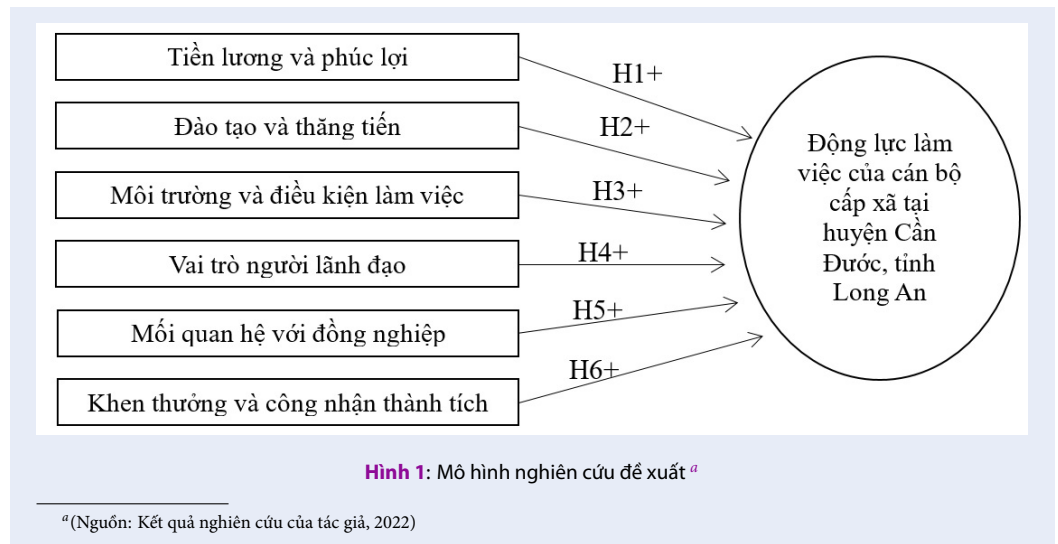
Tiền lương và phúc lợi

Đào tạo và thăng tiến

Môi trường và điều kiện làm việc

Vai trò người lãnh đạo

Mối quan hệ với đồng nghiệp

Khen thưởng và công nhận thành tích

H1+

H2+

H3+

H4+

H5+

H6+

Động lực làm việc của cán bộ cấp xã tại huyện Cần Đước, tỉnh Long An

Hình 1: Mô hình nghiên cứu đề xuất $^{a}$

$^{a}$(Nguồn: Kết quả nghiên cứu của tác giả, 2022)